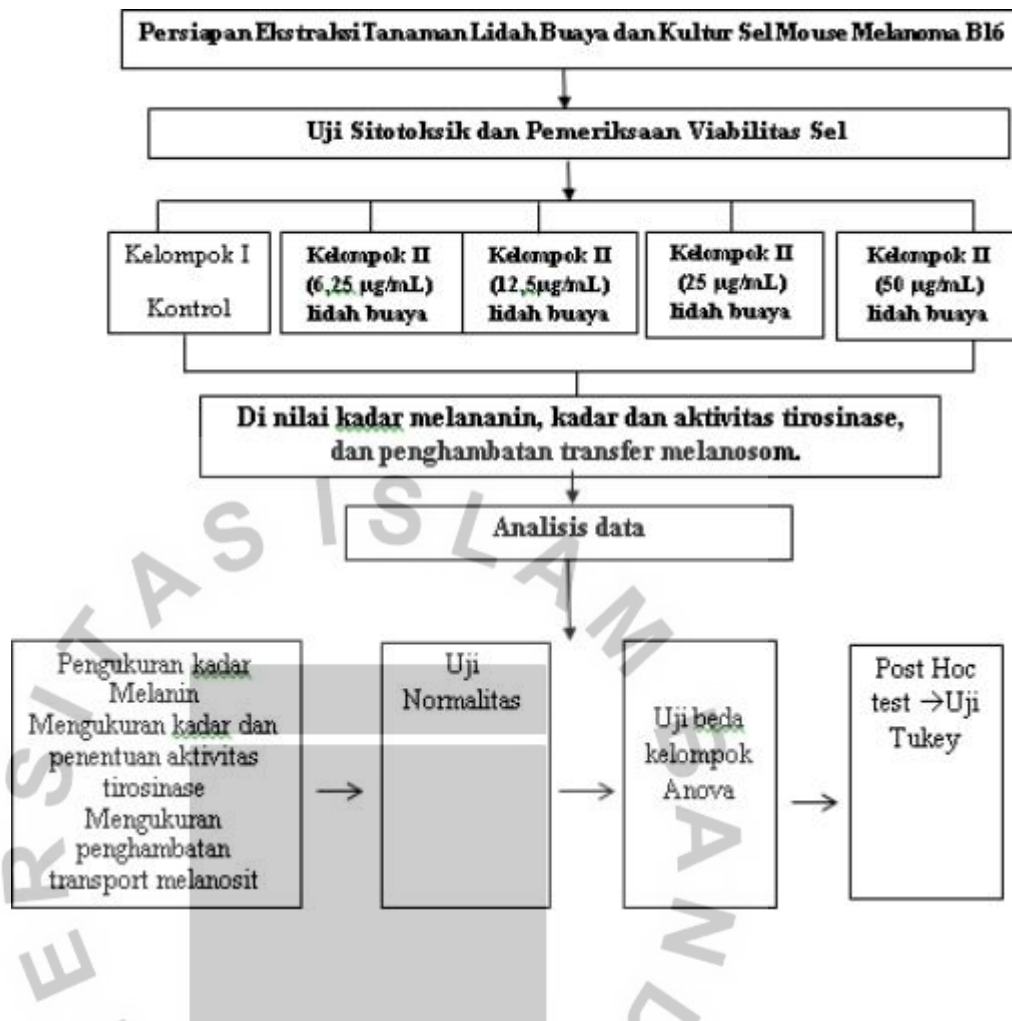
Persiapan Ekstraksi Tanaman Lidah Buaya dan Kultur Sel Mouse Melanoma B16

Uji Sitotoksik dan Pemeriksaan Viabilitas Sel

Kelompok I Kontrol

Kelompok II (6,25 μg/mL) lidah buaya

Kelompok II (12,5μg/mL) lidah buaya

Kelompok II (25 μg/mL) lidah buaya

Kelompok II (50 μg/mL) lidah buaya

Di nilai kadar melananin, kadar dan aktivitas tirosinase, dan penghambatan transfer melanosom.

Analisis data

Pengukuran kadar Melanin Mengukuran kadar dan penentuan aktivitas tirosinase Mengukuran penghambatan transport melanosit

Uji Normalitas

Uji beda kelompok Anova

Post Hoc test →Uji Tukey

ISLAM